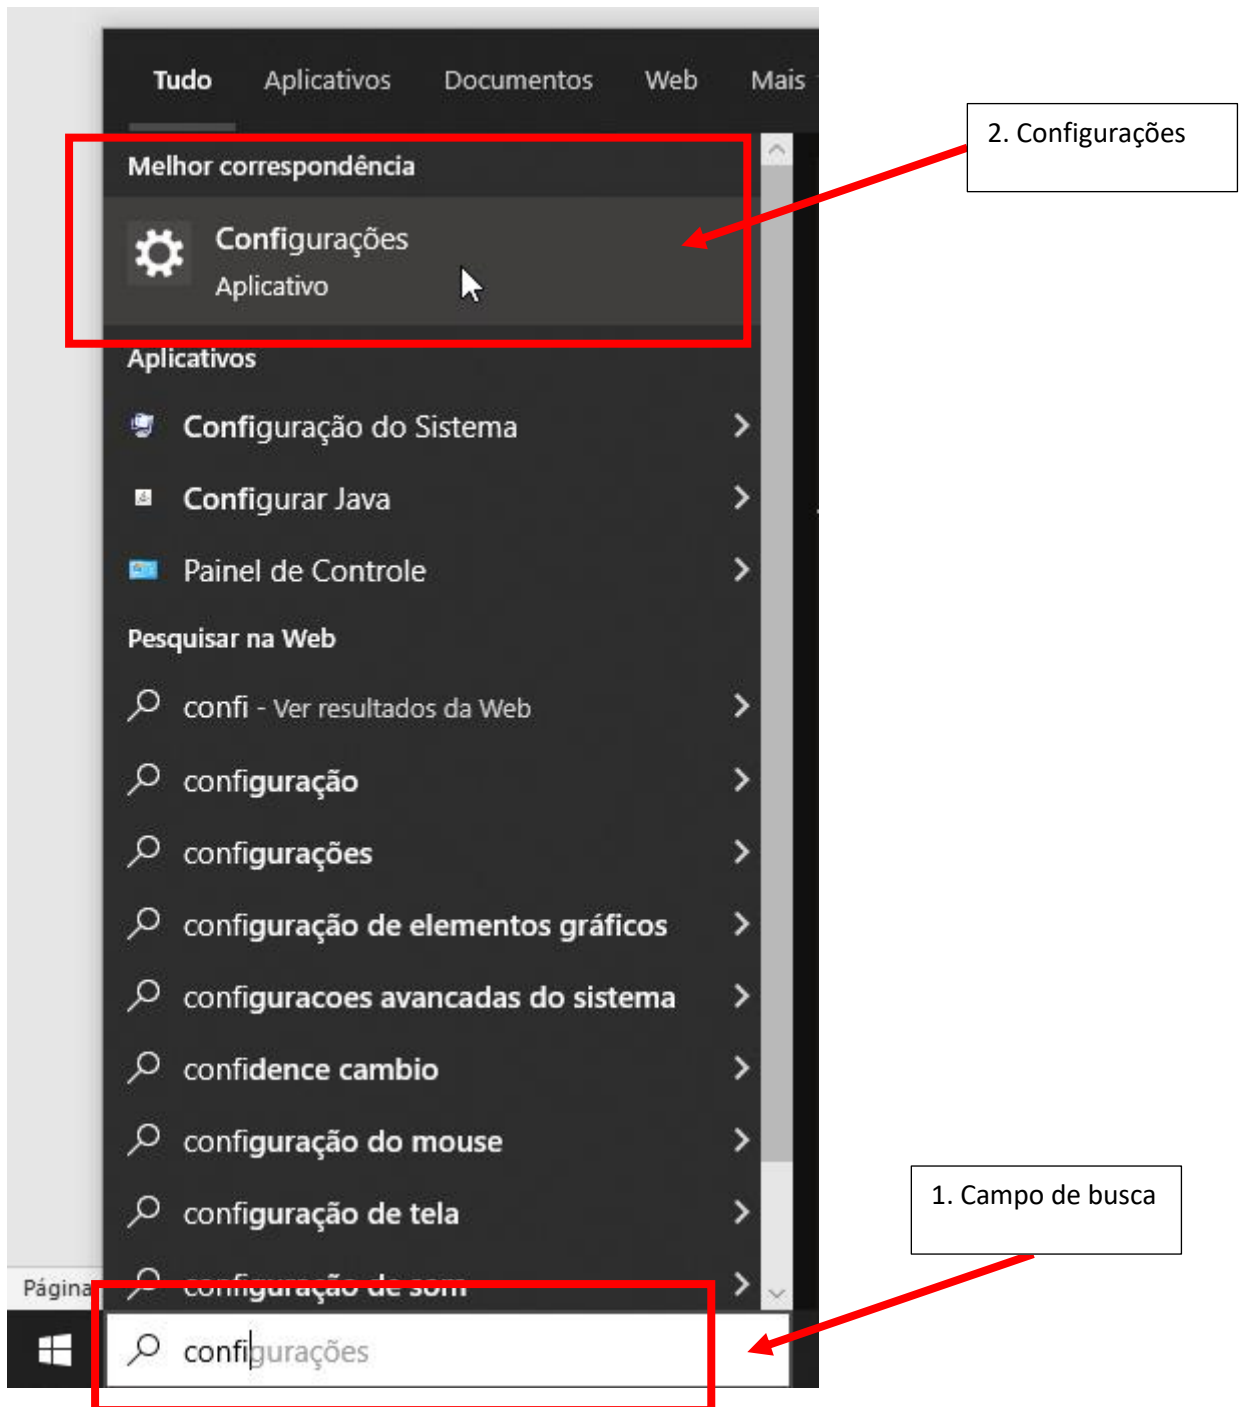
Tudo Aplicativos Documentos Web Mais

Melhor correspondência

Configurações
Aplicativo

Aplicativos

Configuração do Sistema

Configurar Java

Painel de Controle

Pesquisar na Web

confi - Ver resultados da Web

configuração

configurações

configuração de elementos gráficos

configuracoes avancadas do sistema

confidence cambio

configuração do mouse

configuração de tela

configuração de som

Página

configurações

2. Configurações

1. Campo de busca